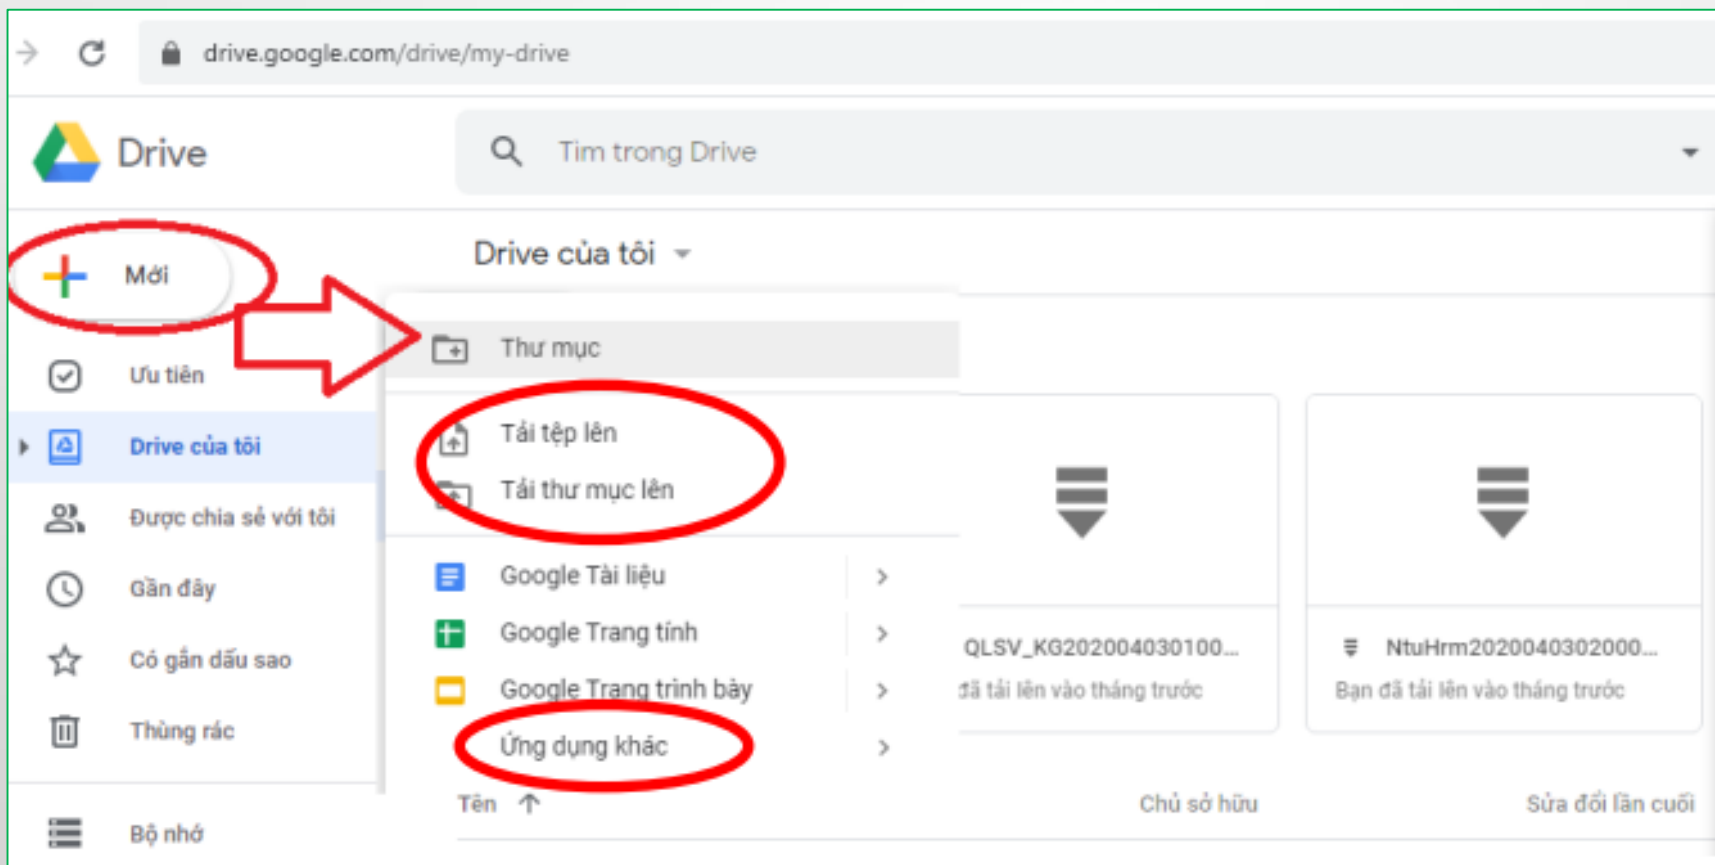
drive.google.com/drive/my-drive

Drive

Tìm trong Drive

Mới

Ưu tiên

Drive của tôi

Được chia sẻ với tôi

Gần đây

Có gắn dấu sao

Thùng rác

Bộ nhớ

Drive của tôi

Thư mục

Tải tệp lên

Tải thư mục lên

Google Tài liệu

Google Trang tính

Google Trang trình bày

Ứng dụng khác

QLSV_KG202004030100...

đã tải lên vào tháng trước

NtuHrm2020040302000...

Bạn đã tải lên vào tháng trước

Tên

Chủ sở hữu

Sửa đổi lần cuối